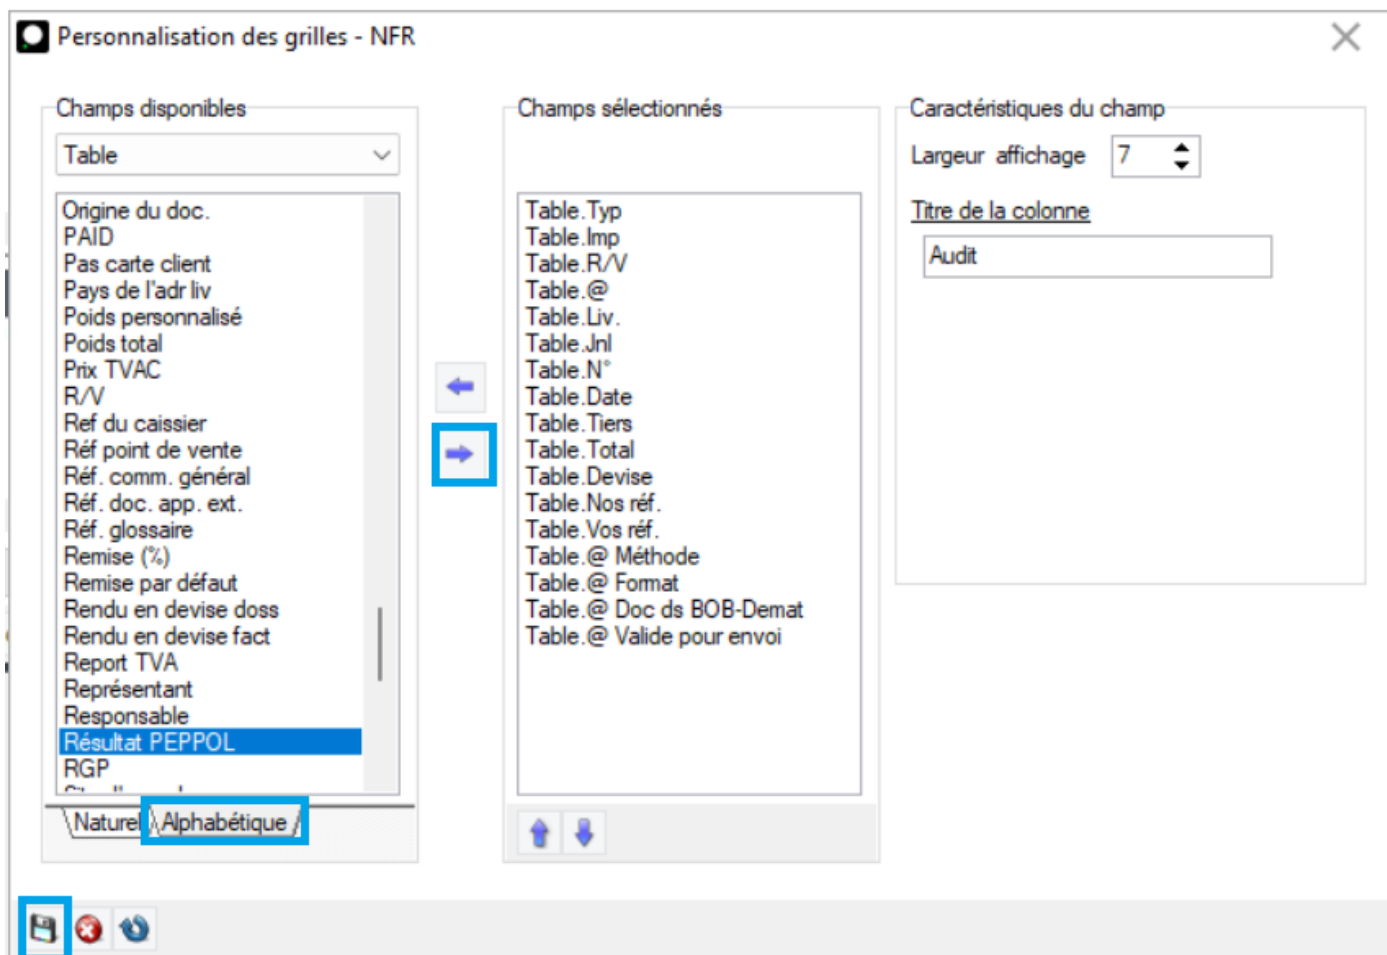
Personnalisation des grilles - NFR

Champs disponibles

Table

Origine du doc.
PAID
Pas carte client
Pays de l'adr liv
Poids personnalisé
Poids total
Prix TVAC
R/V
Ref du caissier
Réf point de vente
Réf. comm. général
Réf. doc. app. ext.
Réf. glossaire
Remise (%)
Remise par défaut
Rendu en devise doss
Rendu en devise fact
Report TVA
Représentant
Responsable
Résultat PEPPOL
RGP
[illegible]

Naturel
Alphabétique

Champs sélectionnés

Table.Typ
Table.Imp
Table.R/V
Table.@
Table.Liv.
Table.Jnl
Table.N°
Table.Date
Table.Tiers
Table.Total
Table.Devise
Table.Nos réf.
Table.Vos réf.
Table.@ Méthode
Table.@ Format
Table.@ Doc ds BOB-Demat
Table.@ Valide pour envoi

Caractéristiques du champ

Largeur affichage 7

Titre de la colonne

Audit